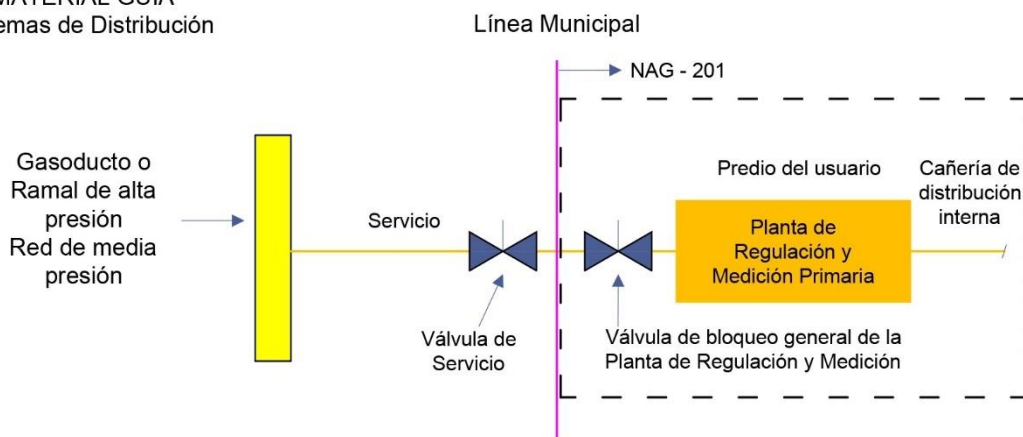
MATERIAL GUIA
emas de Distribución

Línea Municipal

NAG - 201

Gasoducto o Ramal de alta presión Red de media presión

Servicio

Predio del usuario

Cañería de distribución interna

Planta de Regulación y Medición Primaria

Válvula de Servicio

Válvula de bloqueo general de la Planta de Regulación y Medición